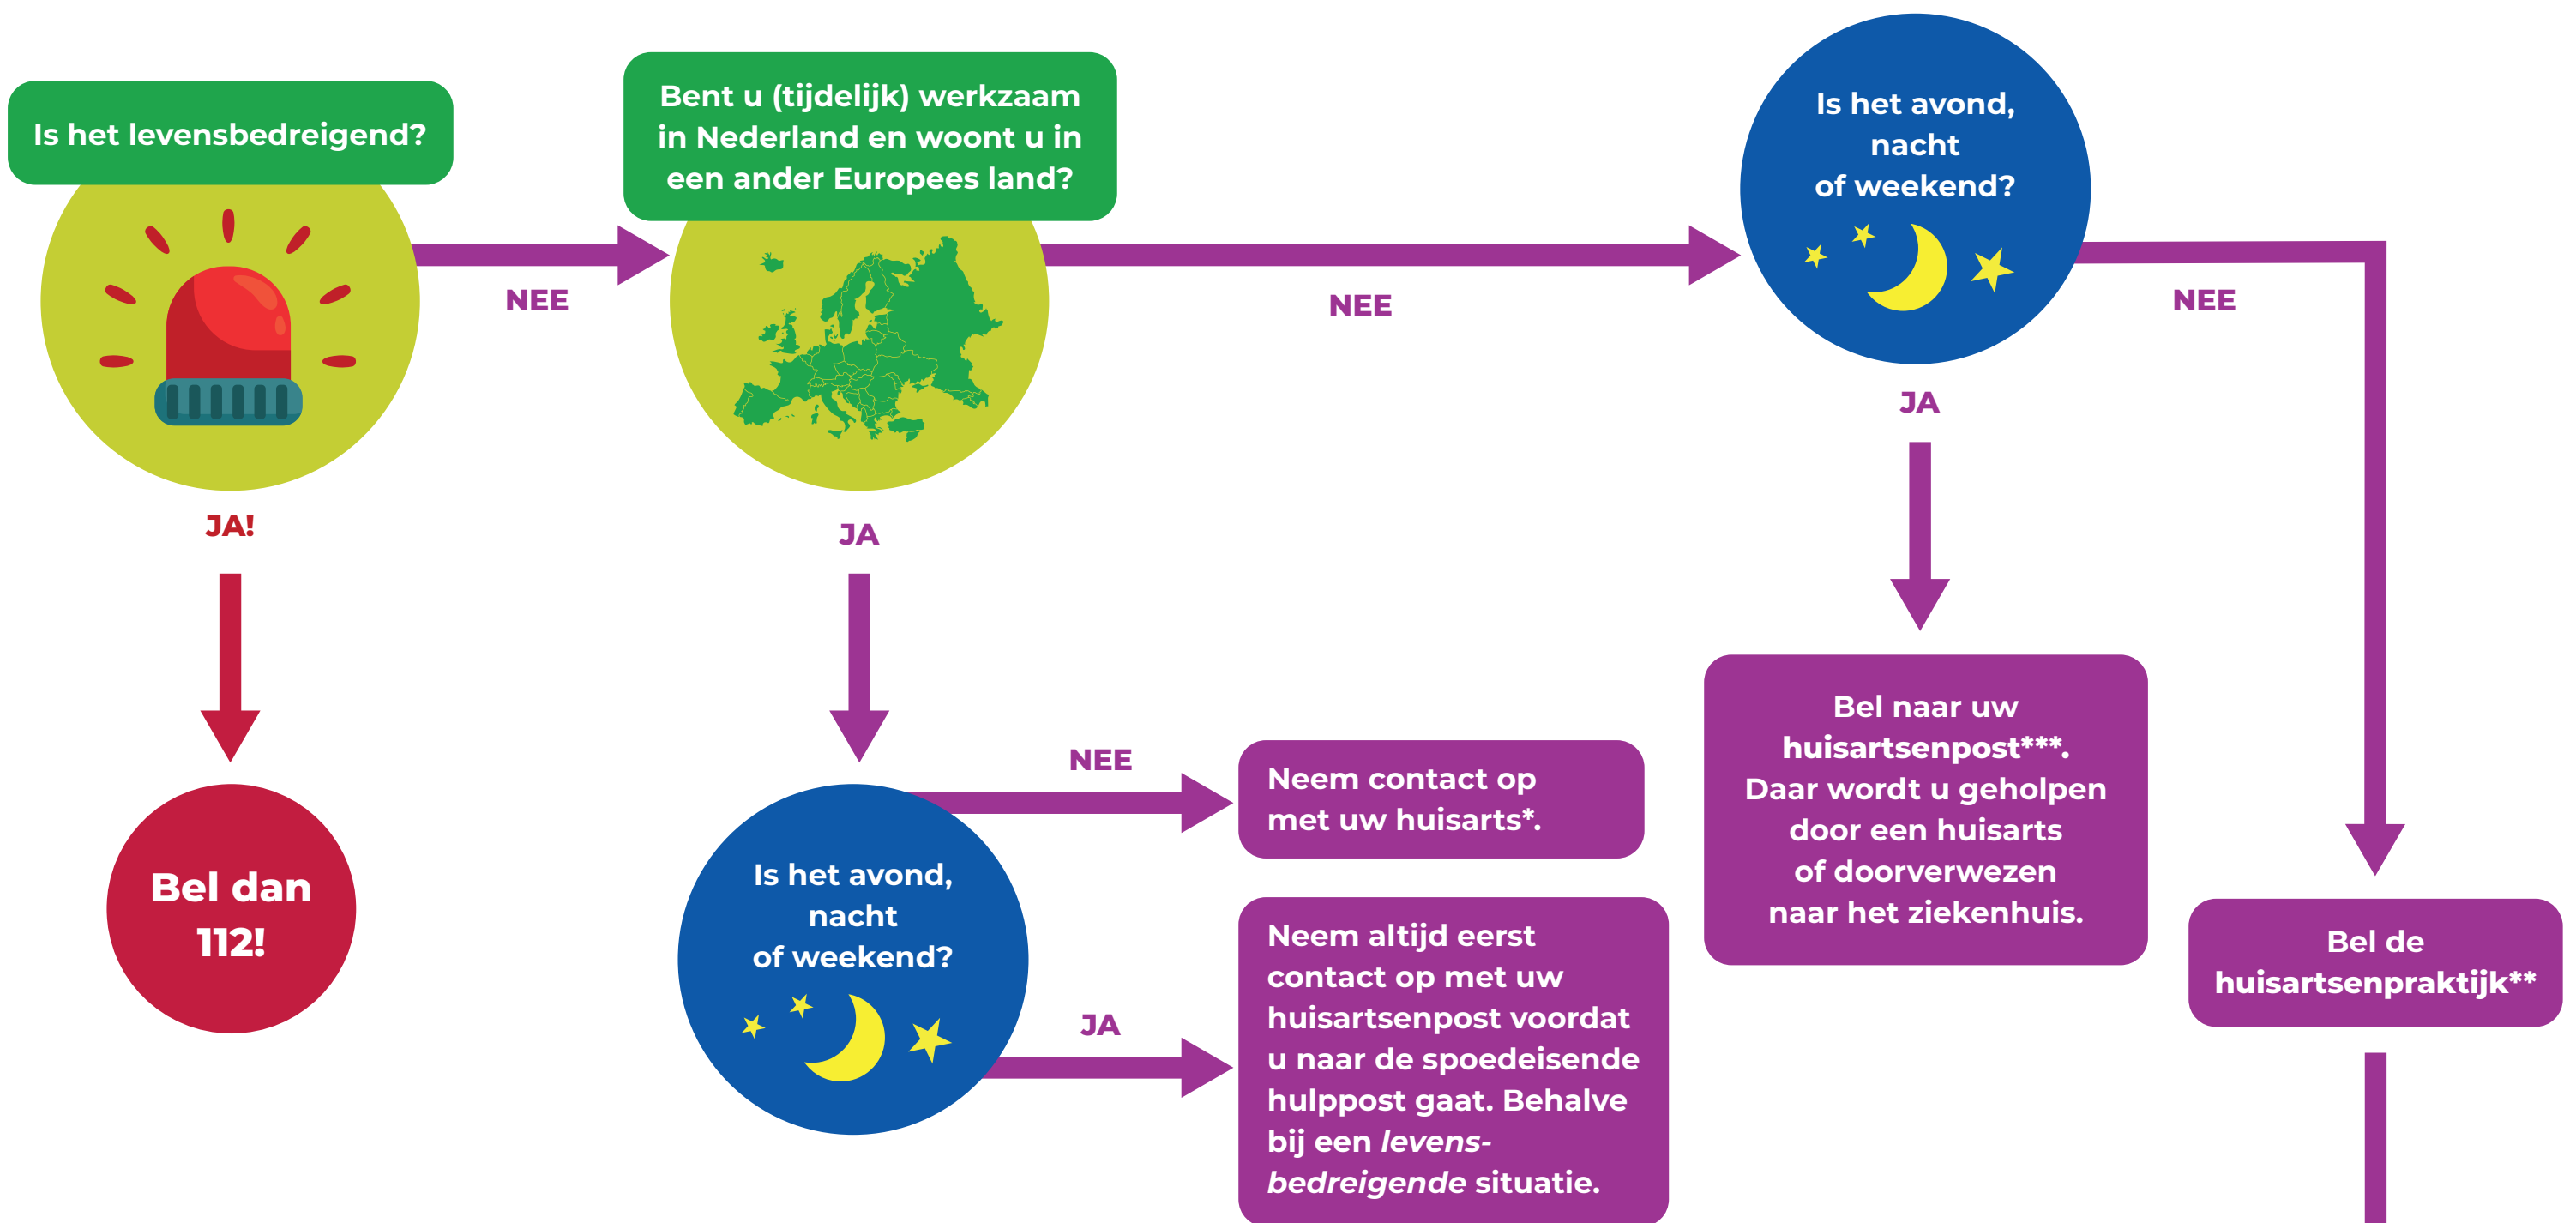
Is het levensbedreigend?

NEE

Bent u (tijdelijk) werkzaam in Nederland en woont u in een ander Europees land?

NEE

Is het avond, nacht of weekend?

NEE

JA!

Bel dan 112!

JA

Is het avond, nacht of weekend?

NEE

Neem contact op met uw huisarts*.

JA

Neem altijd eerst contact op met uw huisartsenpost voordat u naar de spoedeisende hulppost gaat. Behalve bij een *levens-bedreigende* situatie.

JA

Bel naar uw huisartsenpost***. Daar wordt u geholpen door een huisarts of doorverwezen naar het ziekenhuis.

Bel de huisartsenpraktijk**